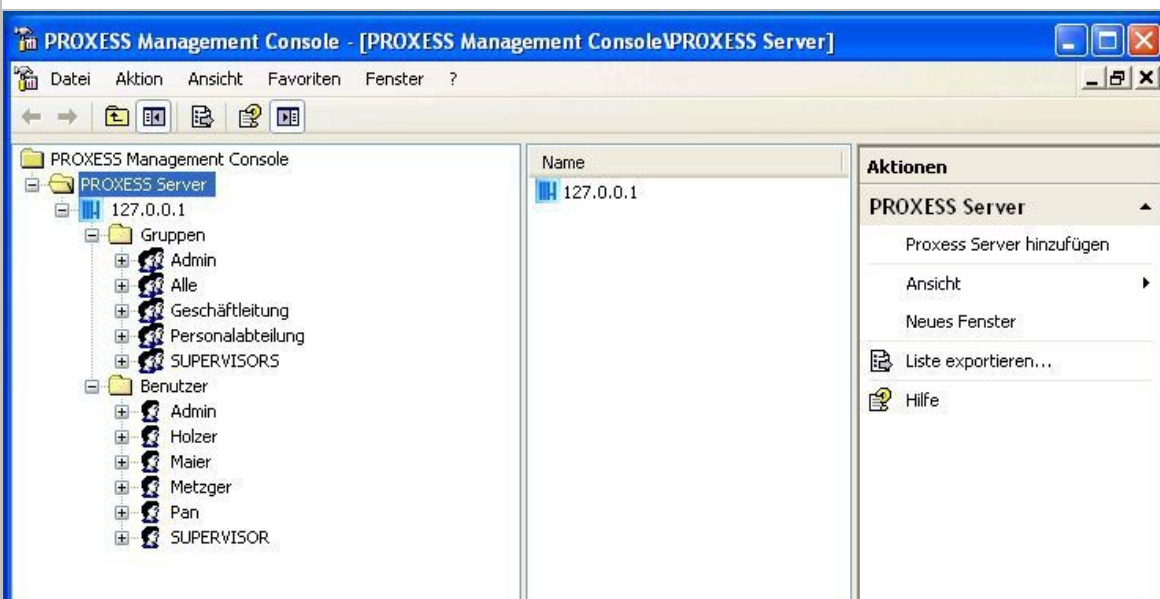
PROXESS Management Console - [PROXESS Management Console\PROXESS Server]

Datei Aktion Ansicht Favoriten Fenster ?

PROXESS Management Console
PROXESS Server
127.0.0.1
Gruppen
Admin
Alle
Geschäftleitung
Personalabteilung
SUPERVISORS
Benutzer
Admin
Holzer
Maier
Metzger
Pan
SUPERVISOR

Name
127.0.0.1

Aktionen
PROXESS Server
Proxess Server hinzufügen
Ansicht
Neues Fenster
Liste exportieren...
Hilfe